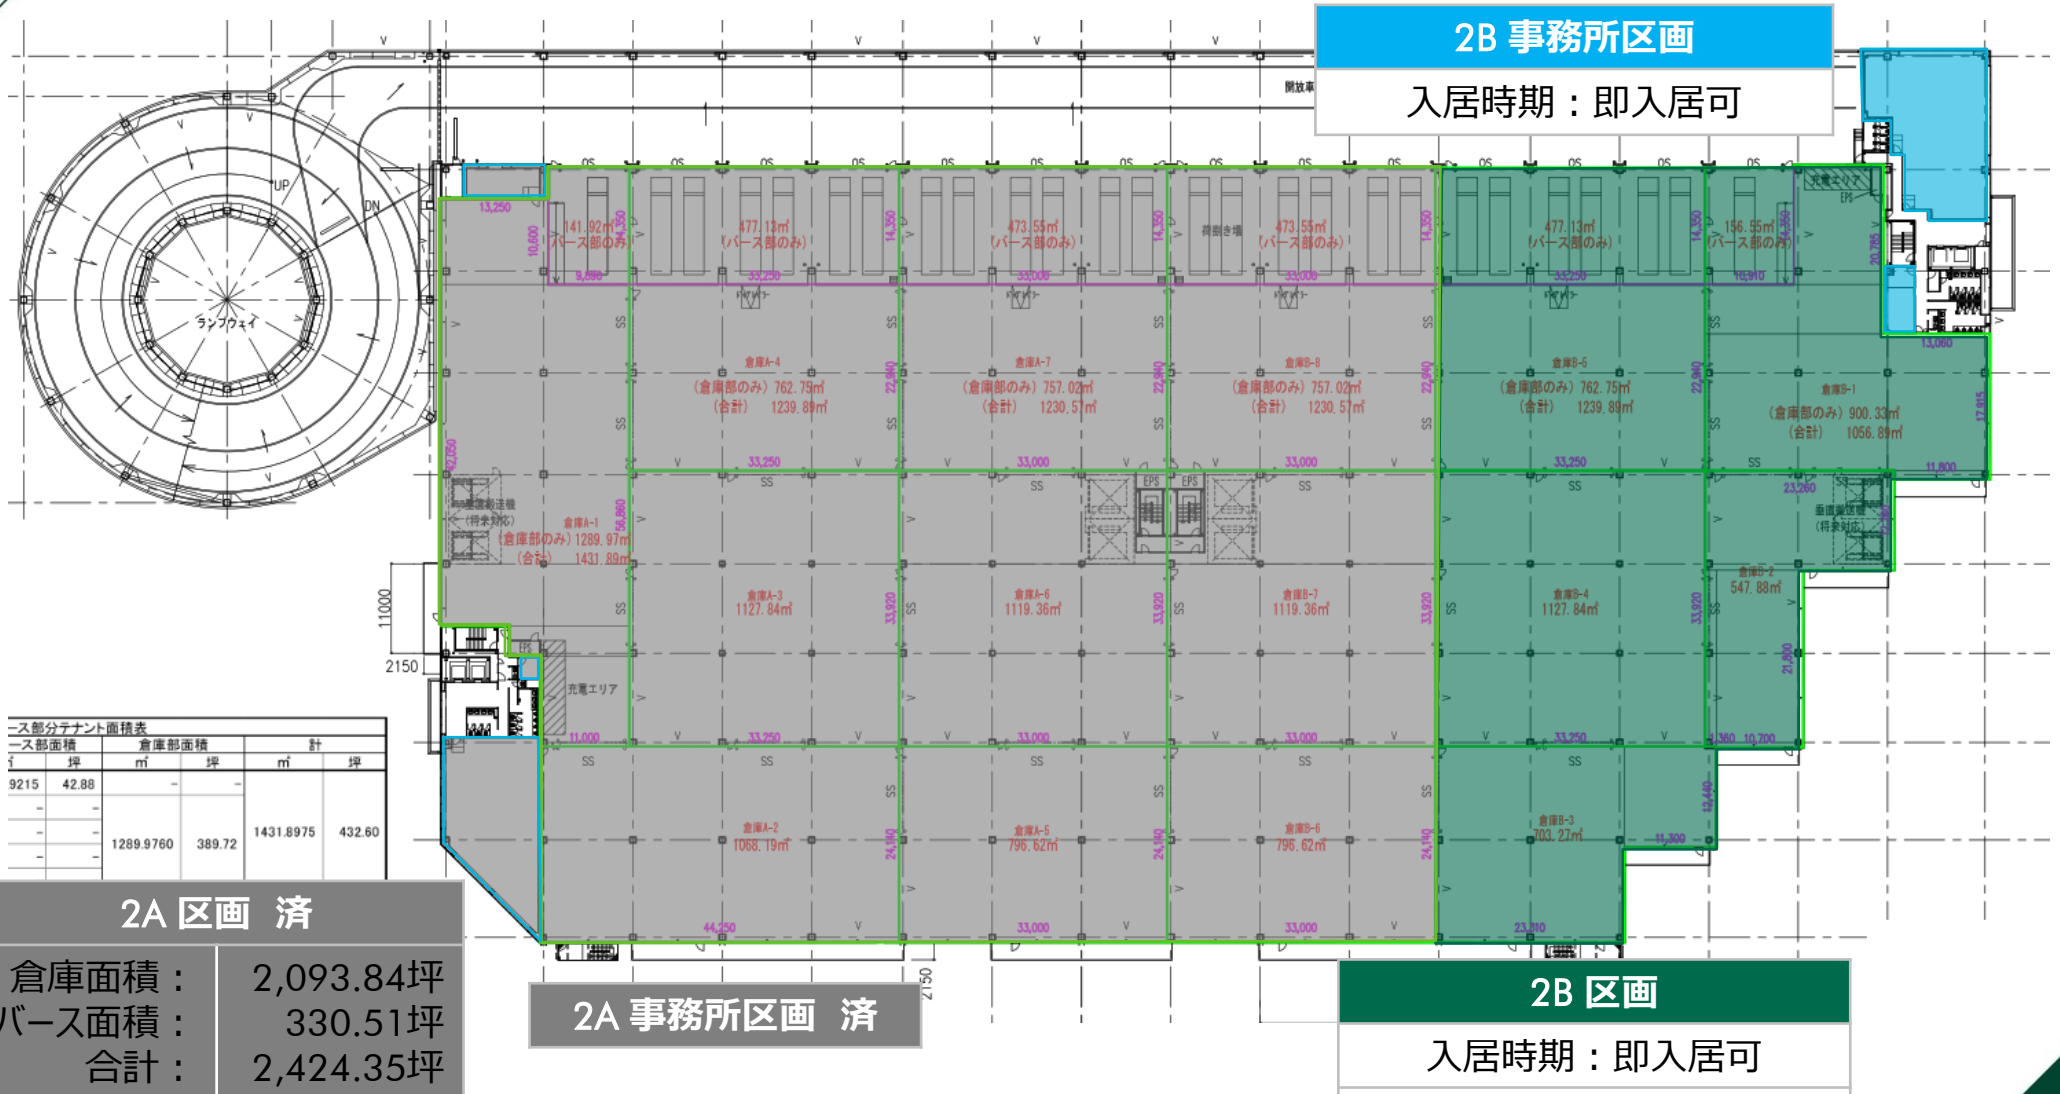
2B 事務所区画

入居時期：即入居可

UP

DN

ランプウェイ

開放車

13,250

141.92㎡ バース部のみ

477.13㎡ (バース部のみ)

473.55㎡ (バース部のみ)

荷捌き場

473.55㎡ (バース部のみ)

477.13㎡ (バース部のみ)

156.55㎡ (バース部のみ)

充電エリア

EPS

倉庫A-4 (倉庫部のみ) 762.75㎡ (合計) 1239.89㎡

倉庫A-7 (倉庫部のみ) 757.02㎡ (合計) 1230.57㎡

倉庫B-8 (倉庫部のみ) 757.02㎡ (合計) 1230.57㎡

倉庫B-5 (倉庫部のみ) 762.75㎡ (合計) 1239.89㎡

倉庫B-1 (倉庫部のみ) 900.33㎡ (合計) 1056.89㎡

33,250

33,000

33,000

33,250

11,800

23,260

垂直搬送機 (将来対応)

倉庫A-1 (倉庫部のみ) 1289.97㎡ (合計) 1431.89㎡

EPS

EPS

倉庫A-3 1127.84㎡

倉庫A-6 1119.36㎡

倉庫B-7 1119.36㎡

倉庫B-4 1127.84㎡

倉庫B-2 547.88㎡

11000

2150

充電エリア

11,000

33,250

33,000

33,000

33,250

10,700

倉庫A-2 1068.19㎡

倉庫A-5 796.62㎡

倉庫B-6 796.62㎡

倉庫B-3 703.27㎡

11,300

44,250

33,000

33,000

23,210

2150

| ース部分テナント面積表 | | | | | |
|---|---|---|---|---|---|
| ース部面積 | | 倉庫部面積 | | 計 | |
| ㎡ | 坪 | ㎡ | 坪 | ㎡ | 坪 |
| 9215 | 42.88 | - | - | | |
| - | - | 1289.9760 | 389.72 | 1431.8975 | 432.60 |
| - | - | | | | |
| - | - | | | | |

2A 区画 済

| 倉庫面積： | 2,093.84坪 |
|---|---|
| バース面積： | 330.51坪 |
| 合計： | 2,424.35坪 |

2A 事務所区画 済

2B 区画

入居時期：即入居可